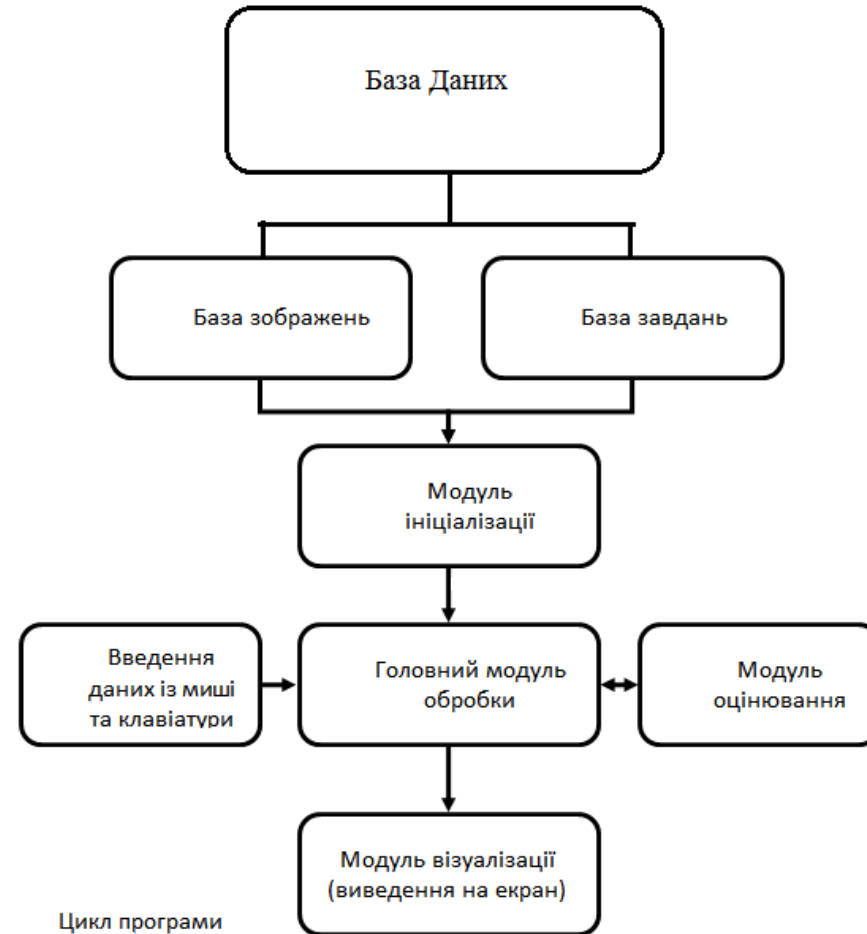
База Даних

База зображень

База завдань

Модуль ініціалізації

Введення даних із миші та клавіатури

Головний модуль обробки

Модуль оцінювання

Модуль візуалізації (виведення на екран)

Цикл програми